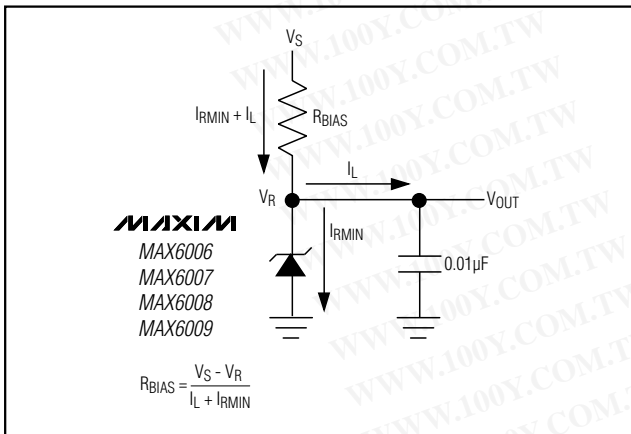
$V_S$

$I_{RMIN} + I_L$

$R_{BIAS}$

$I_L$

$V_R$

$V_{OUT}$

MAXIM

MAX6006
MAX6007
MAX6008
MAX6009

$I_{RMIN}$

0.01µF

$R_{BIAS} = \frac{V_S - V_R}{I_L + I_{RMIN}}$

WWW.100Y.COM.TW WWW.100Y.COM.TW WWW.100Y.COM.TW WWW.100Y.COM.TW WWW.100Y.COM.TW WWW.100Y.COM.TW WWW.100Y.COM.TW WWW.100Y.COM.TW WWW.100Y.COM.TW